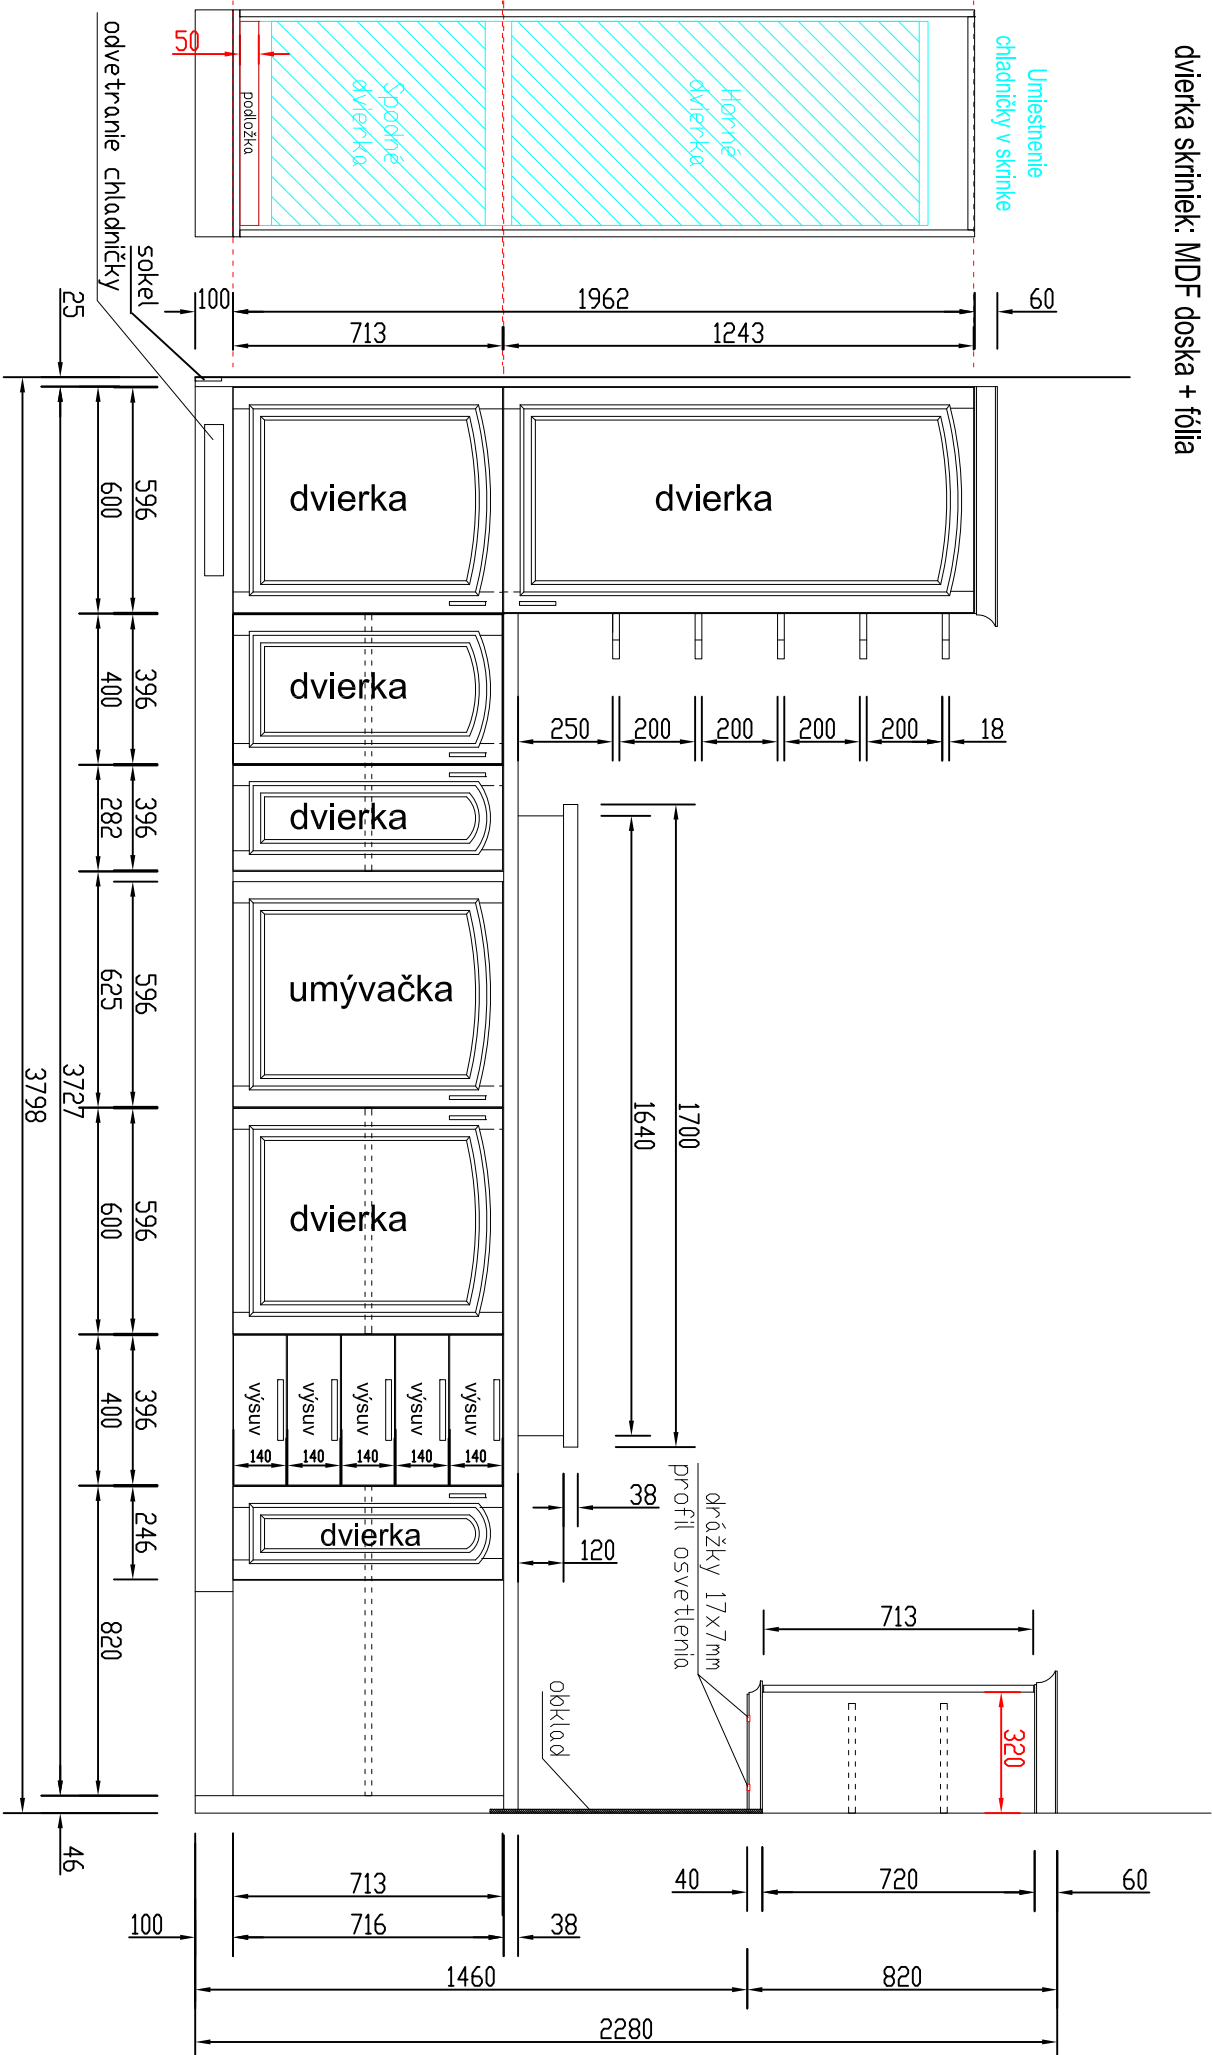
dvierka skriniek: MDF doska + fólia

odvetranie chladničky

50

podložka

Spodné dvierka

Horné dvierka

Umiestnenie chladničky v skrinke

sokel

25

100

1962

60

713

1243

dvierka

dvierka

600

596

400

396

dvierka

282

396

dvierka

625

596

umývačka

3798

3727

600

596

dvierka

400

396

výsuv

výsuv

výsuv

výsuv

výsuv

140

140

140

140

140

246

dvierka

820

250

200

200

200

200

18

1640

1700

38

120

profil osvetlenia

drážky 17x7mm

obklad

713

320

46

713

716

100

38

40

720

60

1460

820

2280